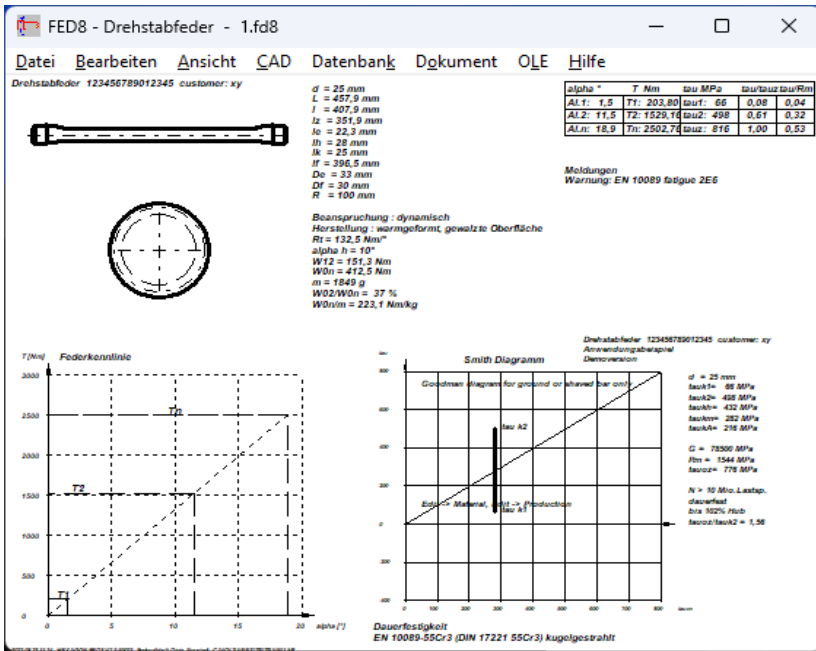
FED8 - Drehstabfeder - 1.fd8

Datei Bearbeiten Ansicht CAD Datenbank Dokument OLE Hilfe

Drehstabfeder 123456789012345 customer: xy

d = 25 mm
L = 457,9 mm
l = 407,9 mm
lz = 351,9 mm
lc = 22,3 mm
lh = 28 mm
lk = 25 mm
lf = 396,5 mm
De = 33 mm
Df = 30 mm
R = 100 mm

Beanspruchung : dynamisch
Herstellung : warmgeformt, gewalzte Oberfläche
Rt = 132,5 Nm/°
alpha h = 10°
W12 = 151,3 Nm
W0n = 412,5 Nm
m = 1849 g
W02/W0n = 37 %
W0n/m = 223,1 Nm/kg

| alpha ° | T Nm | tau MPa | tau/tauz | tau/Rm |
|---|---|---|---|---|
| Al.1: 1,5 | T1: 203,80 | tau1: 66 | 0,08 | 0,04 |
| Al.2: 11,5 | T2: 1529,16 | tau2: 498 | 0,61 | 0,32 |
| Al.n: 18,9 | Tn: 2502,78 | tauz: 816 | 1,00 | 0,53 |

Meldungen
Warnung: EN 10089 fatigue 2E6

T [Nm] Federkennlinie
3000
2500
2000
1500
1000
500
0
Tn
T2
T1
0 5 10 15 20 alpha [°]

Smith Diagramm
Goodman diagram for ground or shaved bar only
tau k2
tau k1
Edit -> Material, Edit -> Production
800
600
400
200
0
-200
-400
0 100 200 300 400 500 600 700 800 tauun

Drehstabfeder 123456789012345 customer: xy
Anwendungsbeispiel
Demoversion

d = 25 mm
tauk1= 66 MPa
tauk2= 498 MPa
tauh= 432 MPa
taukm= 282 MPa
taukA= 216 MPa

G = 78500 MPa
Rm = 1544 MPa
tauoz= 776 MPa

N > 10 Mio.Lastsp.
dauerfest
bis 102% Hub
tauoz/tauk2 = 1,56

Dauerfestigkeit
EN 10089-55Cr3 (DIN 17221 55Cr3) kugelgestrahlt

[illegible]